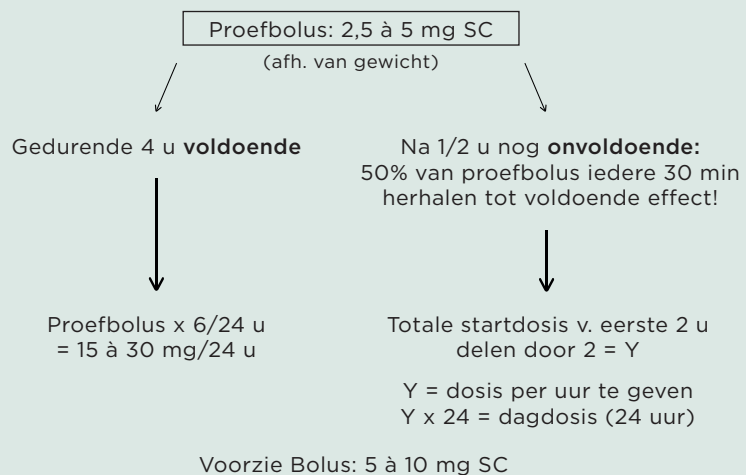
Proefbolus: 2,5 à 5 mg SC
(afh. van gewicht)

Gedurende 4 u **voldoende**

Na 1/2 u nog **onvoldoende:**
50% van proefbolus iedere 30 min herhalen tot voldoende effect!

Proefbolus x 6/24 u
= 15 à 30 mg/24 u

Totale startdosis v. eerste 2 u delen door 2 = Y

Y = dosis per uur te geven
Y x 24 = dagdosis (24 uur)

Voorzie Bolus: 5 à 10 mg SC